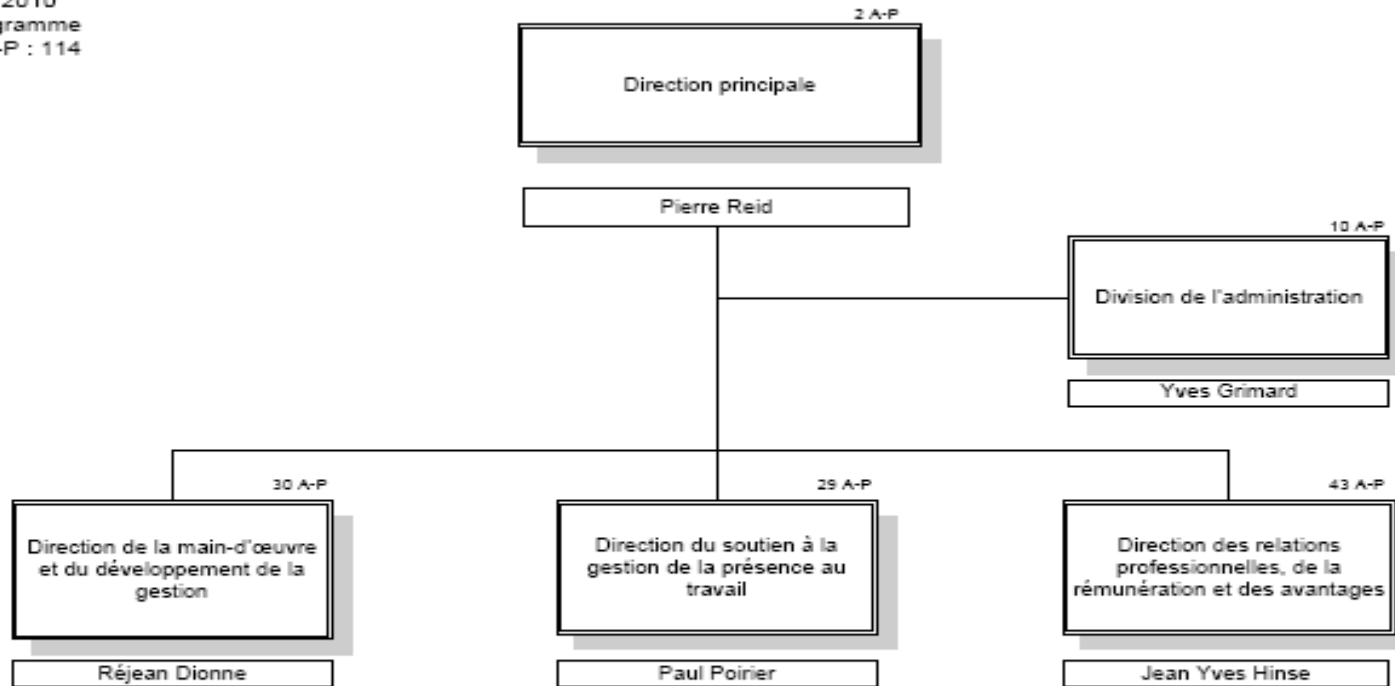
2010
gramme
-P : 114

2 A-P

Direction principale

Pierre Reid

10 A-P

Division de l'administration

Yves Grimard

30 A-P

Direction de la main-d'œuvre et du développement de la gestion

Réjean Dionne

29 A-P

Direction du soutien à la gestion de la présence au travail

Paul Poirier

43 A-P

Direction des relations professionnelles, de la rémunération et des avantages

Jean Yves Hinse